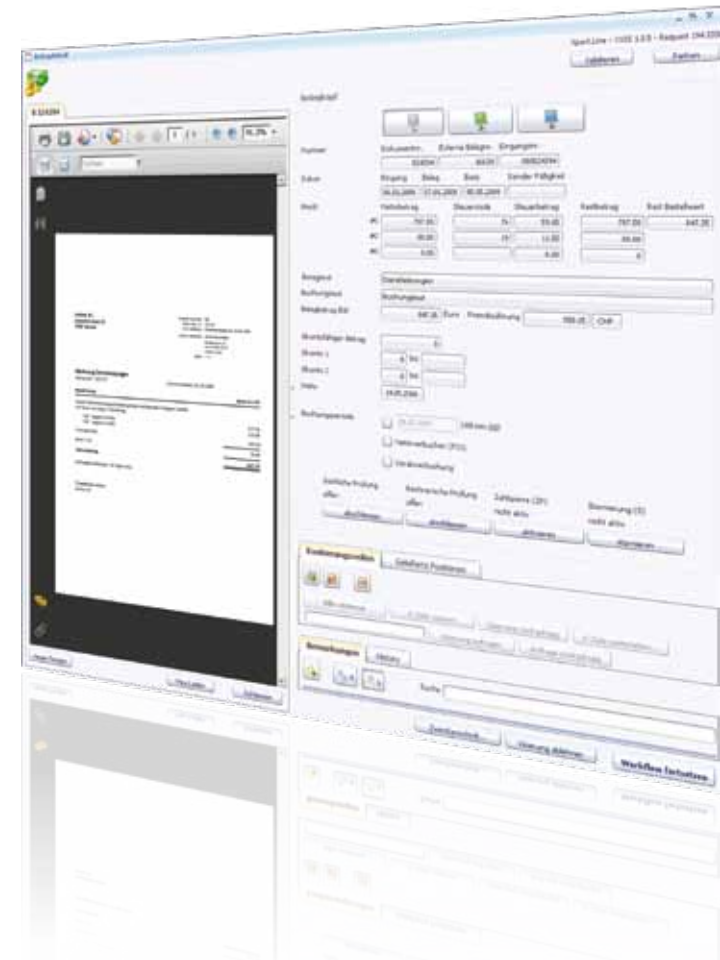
SpotLine - 1.0.0 - Request 194

Validieren

Drucken

Nummer

Dokumentnr.

Externe Belegnr.

Eingangsnr.

Datum

Eingang

Beleg

Buch

Steuerbetrag

Restbetrag

Ausgabe

Dienstleistungen

Buchungstext

Buchungstext

Euro

Fremdwährung

CHF

Skonto 1

Skonto 2

Netto

Buchungsperiode

Sachliche Prüfung offen

Rechnerische Prüfung offen

Zahlsperre (ZP) nicht aktiv

Stornierung (S) nicht aktiv

abschließen

abschließen

aktivieren

aktivieren

Kontierungsposition

Gebuchte Positionen

Bemerkungen

Historie

Suche

Workflow fortsetzen

Vorlage anzeigen

Rechnung